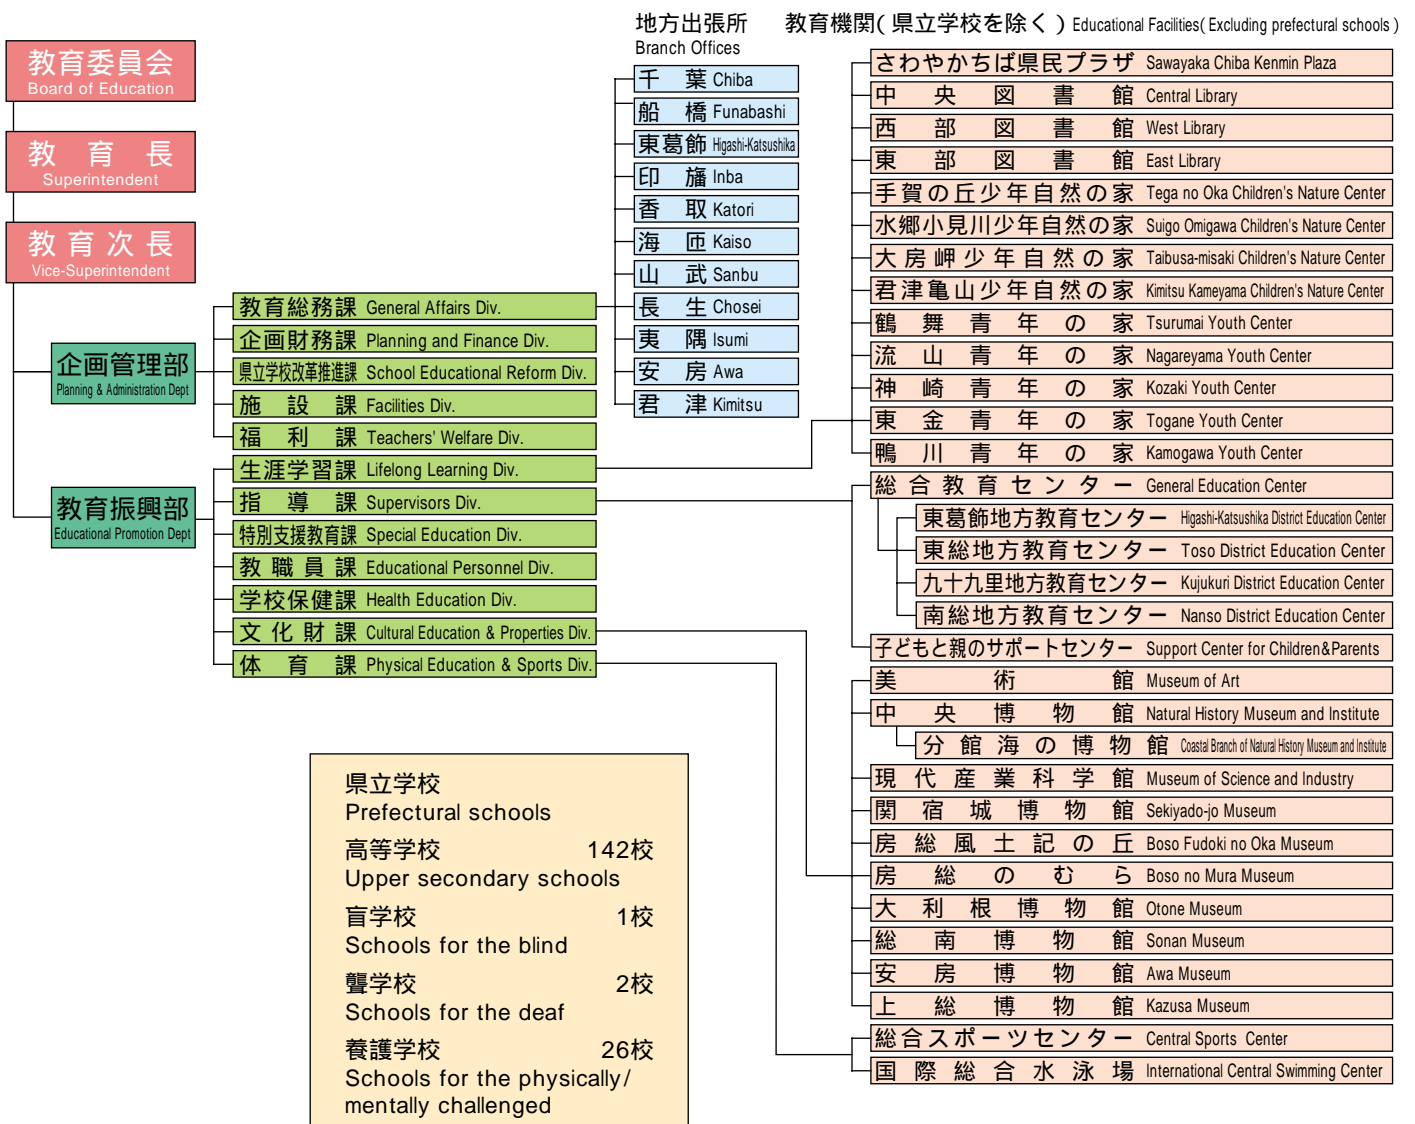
教育委員会
Board of Education

教育長
Superintendent

教育次長
Vice-Superintendent

企画管理部
Planning & Administration Dept

教育総務課 General Affairs Div.
企画財務課 Planning and Finance Div.
県立学校改革推進課 School Educational Reform Div.
施設課 Facilities Div.
福利課 Teachers' Welfare Div.

教育振興部
Educational Promotion Dept

生涯学習課 Lifelong Learning Div.
指導課 Supervisors Div.
特別支援教育課 Special Education Div.
教職員課 Educational Personnel Div.
学校保健課 Health Education Div.
文化財課 Cultural Education & Properties Div.
体育課 Physical Education & Sports Div.

地方出張所
Branch Offices

千葉 Chiba
船橋 Funabashi
東葛飾 Higashi-Katsushika
印旛 Inba
香取 Katori
海匝 Kaiso
山武 Sanbu
長生 Chosei
夷隅 Isumi
安房 Awa
君津 Kimitsu

教育機関(県立学校を除く) Educational Facilities(Excluding prefectural schools)

さわやかちば県民プラザ Sawayaka Chiba Kenmin Plaza
中央図書館 Central Library
西部図書館 West Library
東部図書館 East Library
手賀の丘少年自然の家 Tega no Oka Children's Nature Center
水郷小見川少年自然の家 Suigo Omigawa Children's Nature Center
大房岬少年自然の家 Taibusa-misaki Children's Nature Center
君津亀山少年自然の家 Kimitsu Kameyama Children's Nature Center
鶴舞青年の家 Tsurumai Youth Center
流山青年の家 Nagareyama Youth Center
神崎青年の家 Kozaki Youth Center
東金青年の家 Togane Youth Center
鴨川青年の家 Kamogawa Youth Center
総合教育センター General Education Center
東葛飾地方教育センター Higashi-Katsushika District Education Center
東総地方教育センター Toso District Education Center
九十九里地方教育センター Kujukuri District Education Center
南総地方教育センター Nanso District Education Center
子どもと親のサポートセンター Support Center for Children&Parents
美術館 Museum of Art
中央博物館 Natural History Museum and Institute
分館海の博物館 Coastal Branch of Natural History Museum and Institute
現代産業科学館 Museum of Science and Industry
関宿城博物館 Sekiyado-jo Museum
房総風土記の丘 Boso Fudoki no Oka Museum
房総のむら Boso no Mura Museum
大利根博物館 Otone Museum
総南博物館 Sonan Museum
安房博物館 Awa Museum
上総博物館 Kazusa Museum
総合スポーツセンター Central Sports Center
国際総合水泳場 International Central Swimming Center

県立学校
Prefectural schools
高等学校 142校
Upper secondary schools
盲学校 1校
Schools for the blind
聾学校 2校
Schools for the deaf
養護学校 26校
Schools for the physically/ mentally challenged